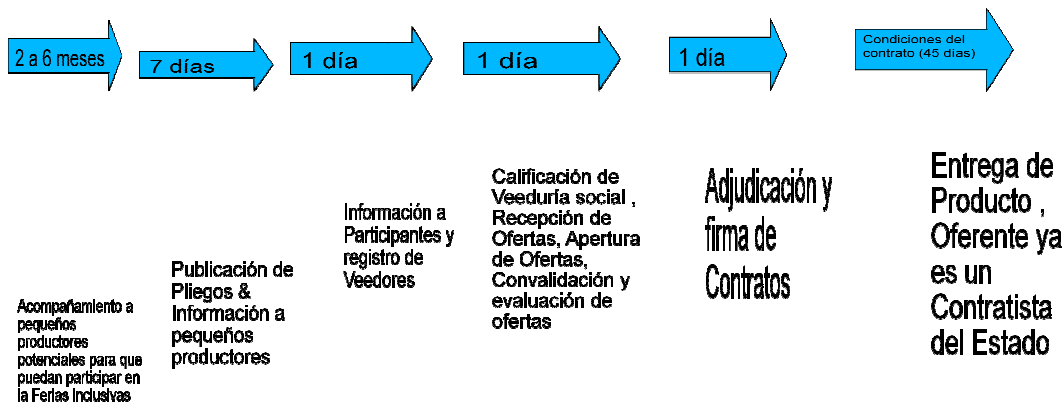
2 a 6 meses

7 días

1 día

1 día

1 día

Condiciones del contrato (45 días)

Acompañamiento a pequeños productores potenciales para que puedan participar en la Ferias Inclusivas

Publicación de Pliegos & Información a pequeños productores

Información a Participantes y registro de Veedores

Calificación de Veeduría social , Recepción de Ofertas, Apertura de Ofertas, Convalidación y evaluación de ofertas

Adjudicación y firma de Contratos

Entrega de Producto , Oferente ya es un Contratista del Estado